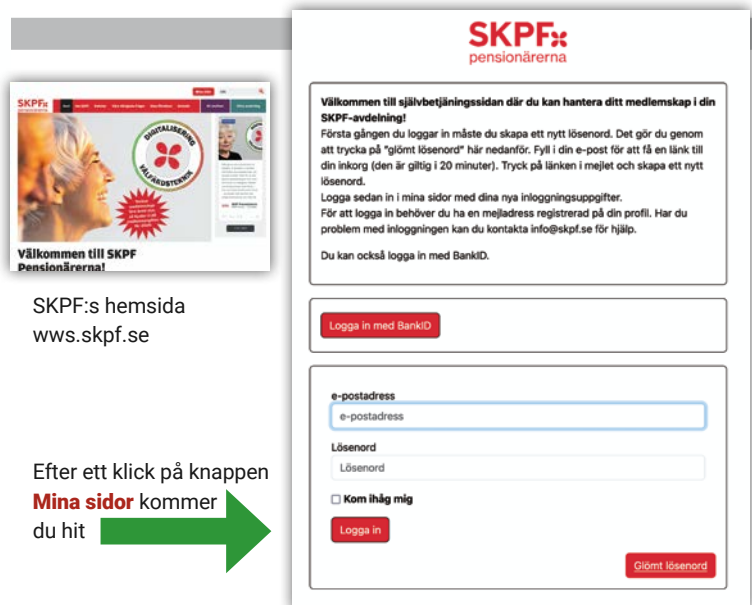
Välkommen till SKPF Pensionärerna!

DIGITALISERING VÄLFÄRDSTEKNIK

SKPF:s hemsida wws.skpf.se

Efter ett klick på knappen **Mina sidor** kommer du hit

SKPF pensionärerna

**Välkommen till självbetjäningssidan där du kan hantera ditt medlemskap i din SKPF-avdelning!**
Första gången du loggar in måste du skapa ett nytt lösenord. Det gör du genom att trycka på "glömt lösenord" här nedanför. Fyll i din e-post för att få en länk till din inkorg (den är giltig i 20 minuter). Tryck på länken i mejlet och skapa ett nytt lösenord.
Logga sedan in i mina sidor med dina nya inloggningsuppgifter.
För att logga in behöver du ha en mejladress registrerad på din profil. Har du problem med inloggningen kan du kontakta info@skpf.se för hjälp.

Du kan också logga in med BankID.

Logga in med BankID

e-postadress
e-postadress
Lösenord
Lösenord
Kom ihåg mig
Logga in
Glömt lösenord